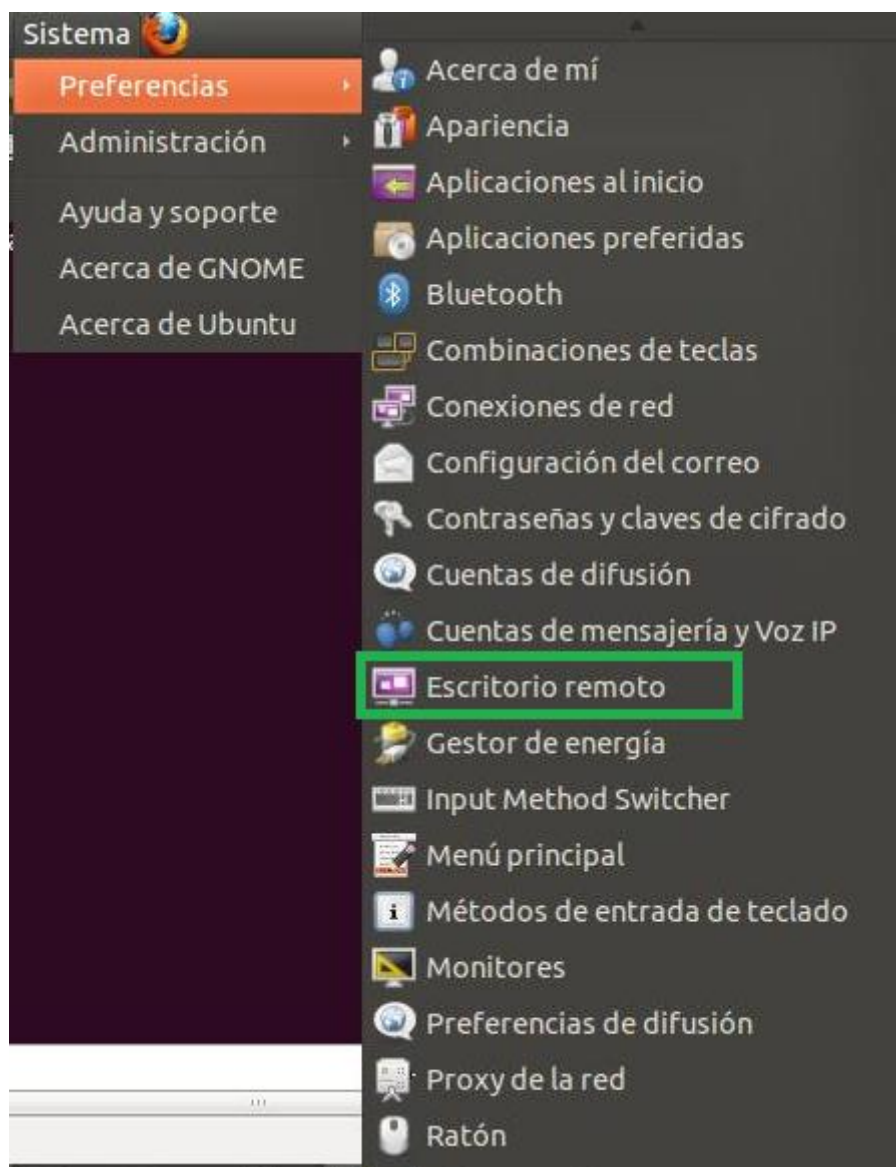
Sistema

Preferencias
Administración
Ayuda y soporte
Acerca de GNOME
Acerca de Ubuntu

Acerca de mí
Apariencia
Aplicaciones al inicio
Aplicaciones preferidas
Bluetooth
Combinaciones de teclas
Conexiones de red
Configuración del correo
Contraseñas y claves de cifrado
Cuentas de difusión
Cuentas de mensajería y Voz IP
Escritorio remoto
Gestor de energía
Input Method Switcher
Menú principal
Métodos de entrada de teclado
Monitores
Preferencias de difusión
Proxy de la red
Ratón